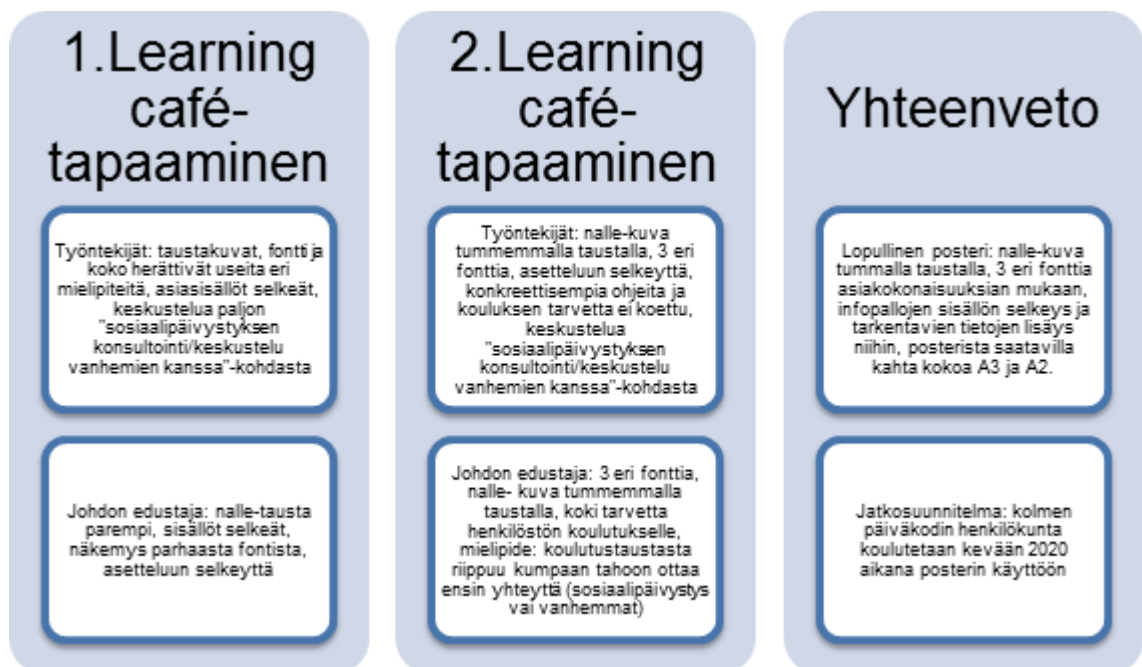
1.Learning café-tapaaminen

Työntekijät: taustakuvat, fontti ja koko herättivät useita eri mielipiteitä, asiasisällöt selkeät, keskustelua paljon "sosiaalipäivystyksen konsultointi/keskustelu vanhemien kanssa"-kohdasta

Johdon edustaja: nalle-tausta parempi, sisällöt selkeät, näkemys parhaasta fontista, asetteluun selkeyttä

2.Learning café-tapaaminen

Työntekijät: nalle-kuva tummemmalla taustalla, 3 eri fonttia, asetteluun selkeyttä, konkreettisempia ohjeita ja koulutuksen tarvetta ei koettu, keskustelua "sosiaalipäivystyksen konsultointi/keskustelu vanhemien kanssa"-kohdasta

Johdon edustaja: 3 eri fonttia, nalle- kuva tummemmalla taustalla, koki tarvetta henkilöstön koulutukselle, mielipide: koulutustaustasta riippuu kumpaan tahoon ottaa ensin yhteyttä (sosiaalipäivystys vai vanhemmat)

Yhteenveto

Lopullinen posteri: nalle-kuva tummalla taustalla, 3 eri fonttia asiakokonaisuuksian mukaan, infopallojen sisällön selkeys ja tarkentavien tietojen lisäys niihin, posterista saatavilla kahta kokoa A3 ja A2.

Jatkosuunnitelma: kolmen päiväkodin henkilökunta koulutetaan kevään 2020 aikana posterin käyttöön